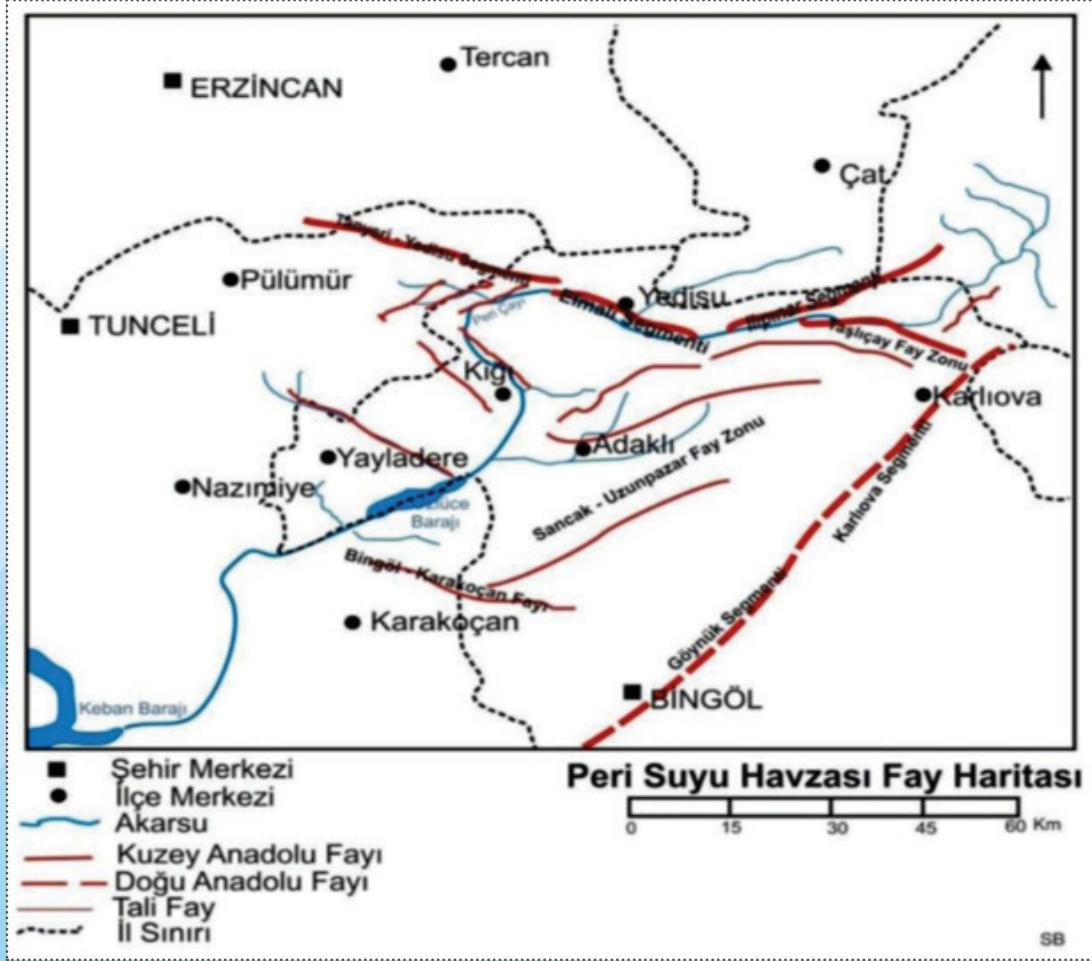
Tercan
ERZİNCAN
Çat
Tunceli - Yedisu Segmenti
Pülümür
TUNCELİ
Peri Çayı
Elmalı Segmenti
Yedisu
İlipınar Segmenti
Yaşlıçay Fay Zonu
Kiğı
Karlıova
Adaklı
Sancak - Uzunpazar Fay Zonu
Yayladere
Nazımiye
Özlüce Barajı
Karlıova Segmenti
Bingöl - Karakoçan Fayı
Karakoçan
Göynük Segmenti
Keban Barajı
BİNGÖL

Şehir Merkezi
İlçe Merkezi
Akarsu
Kuzey Anadolu Fayı
Doğu Anadolu Fayı
Tali Fay
İl Sınırı

Peri Suyu Havzası Fay Haritası
0 15 30 45 60 Km
SB